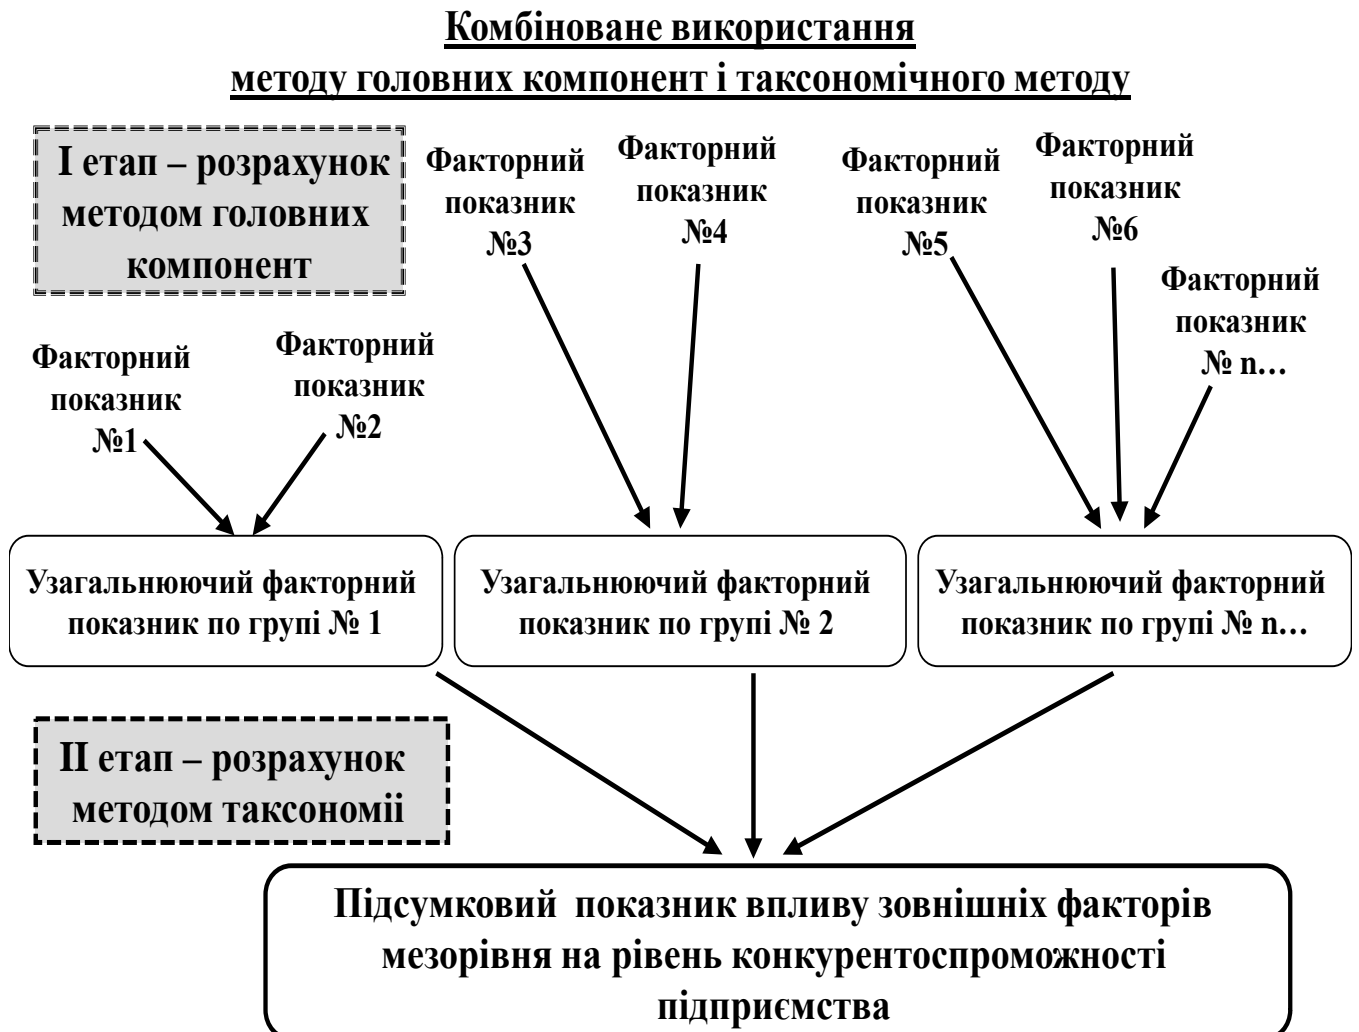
Комбіноване використання
методу головних компонент і таксономічного методу

I етап – розрахунок методом головних компонент

Факторний показник №3

Факторний показник №4

Факторний показник №5

Факторний показник №6

Факторний показник № n…

Факторний показник №1

Факторний показник №2

Узагальнюючий факторний показник по групі № 1

Узагальнюючий факторний показник по групі № 2

Узагальнюючий факторний показник по групі № n…

II етап – розрахунок методом таксономії

Підсумковий показник впливу зовнішніх факторів мезорівня на рівень конкурентоспроможності підприємства